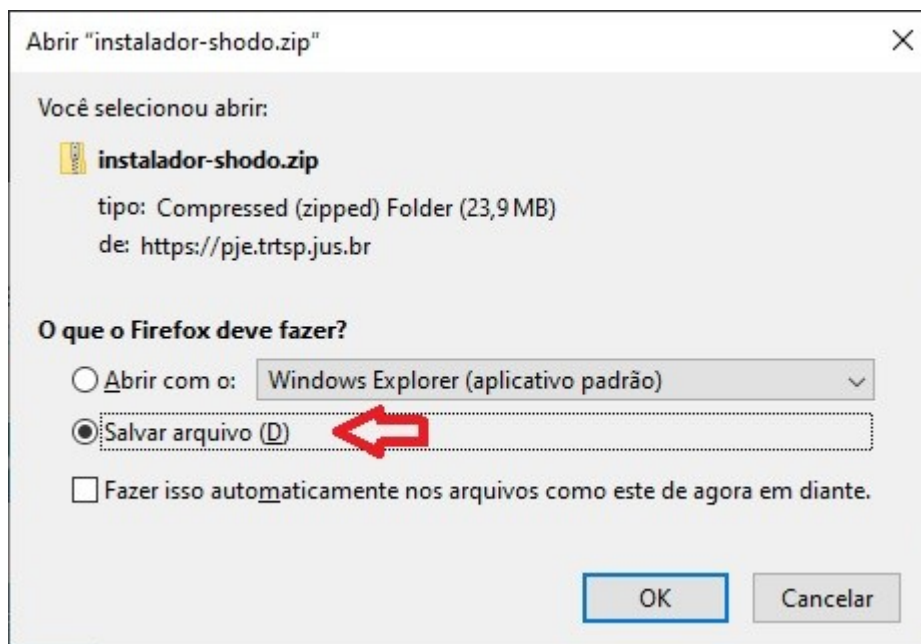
Abrir "instalador-shodo.zip"

×

Você selecionou abrir:

instalador-shodo.zip

tipo: Compressed (zipped) Folder (23,9 MB)

de: https://pje.trtsp.jus.br

O que o Firefox deve fazer?

Abrir com o: Windows Explorer (aplicativo padrão)

Salvar arquivo (D)

Fazer isso automaticamente nos arquivos como este de agora em diante.

OK

Cancelar